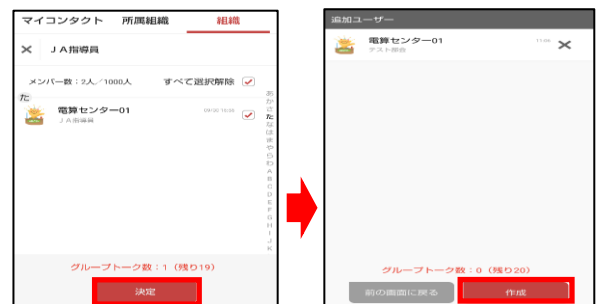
マイコンタクト　所属組織　組織

×　ＪＡ指導員

メンバー数：2人／1000人　すべて選択解除

た

電算センター01
ＪＡ指導員

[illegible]

あ か さ た な は ま や ら わ A B C D E F G H I J K

グループトーク数：1（残り19）

決定

追加ユーザー

電算センター01
テスト部会

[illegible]

×

グループトーク数：0（残り20）

前の画面に戻る

作成